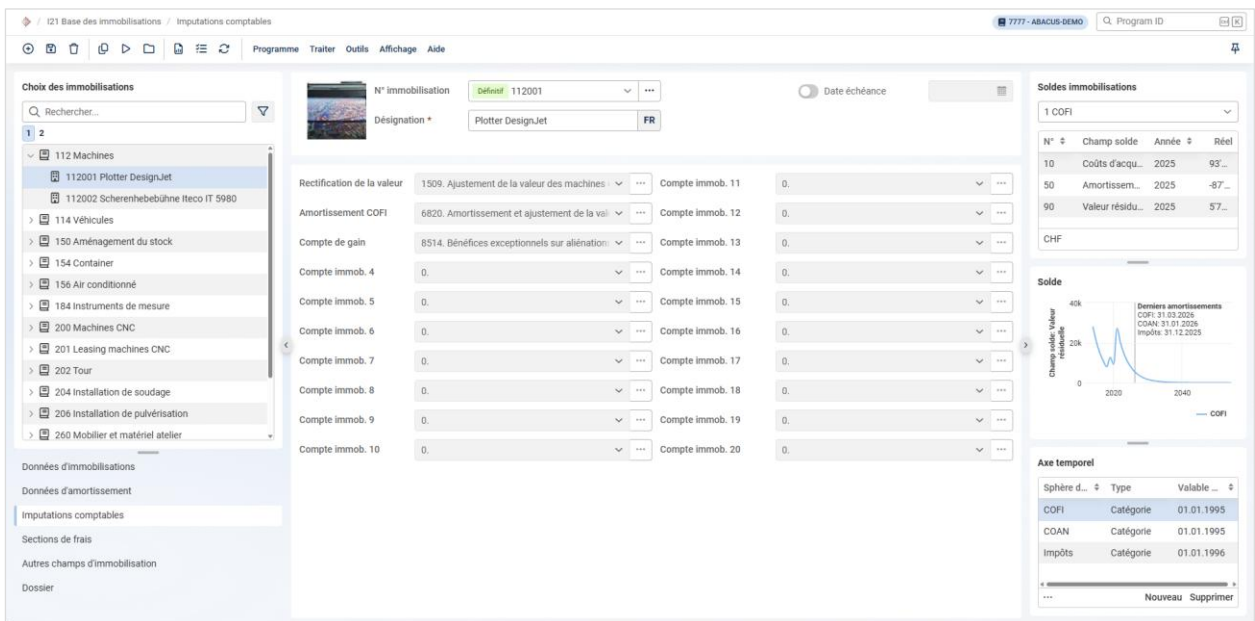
/ I21 Base des immobilisations / Imputations comptables

7777 - ABACUS-DEMO | Program ID

Programme Traiter Outils Affichage Aide

Choix des immobilisations

Rechercher...

1 2

112 Machines
112001 Plotter DesignJet
112002 Scherenhebebühne Iteco IT 5980
114 Véhicules
150 Aménagement du stock
154 Container
156 Air conditionné
184 Instruments de mesure
200 Machines CNC
201 Leasing machines CNC
202 Tour
204 Installation de soudage
206 Installation de pulvérisation
260 Mobilier et matériel atelier

Données d'immobilisations
Données d'amortissement
Imputations comptables
Sections de frais
Autres champs d'immobilisation
Dossier

N° immobilisation Définitif 112001
Désignation * Plotter DesignJet FR
Date échéance

Rectification de la valeur 1509. Ajustement de la valeur des machines
Amortissement COFI 6820. Amortissement et ajustement de la val
Compte de gain 8514. Bénéfices exceptionnels sur aliénation
Compte immob. 4 0.
Compte immob. 5 0.
Compte immob. 6 0.
Compte immob. 7 0.
Compte immob. 8 0.
Compte immob. 9 0.
Compte immob. 10 0.
Compte immob. 11 0.
Compte immob. 12 0.
Compte immob. 13 0.
Compte immob. 14 0.
Compte immob. 15 0.
Compte immob. 16 0.
Compte immob. 17 0.
Compte immob. 18 0.
Compte immob. 19 0.
Compte immob. 20 0.

Soldes immobilisations
1 COFI

| N° | Champ solde | Année | Réel |
|---|---|---|---|
| 10 | Coûts d'acqu... | 2025 | 93'... |
| 50 | Amortissem... | 2025 | -87... |
| 90 | Valeur résidu... | 2025 | 57... |

CHF

Solde
40k
20k
0
2020 2040
Champ solde: Valeur résiduelle
Derniers amortissements
COFI: 31.03.2026
COAN: 31.01.2026
Impôts: 31.12.2025
COFI

Axe temporel

| Sphère d... | Type | Valable ... |
|---|---|---|
| COFI | Catégorie | 01.01.1995 |
| COAN | Catégorie | 01.01.1995 |
| Impôts | Catégorie | 01.01.1996 |

... Nouveau Supprimer